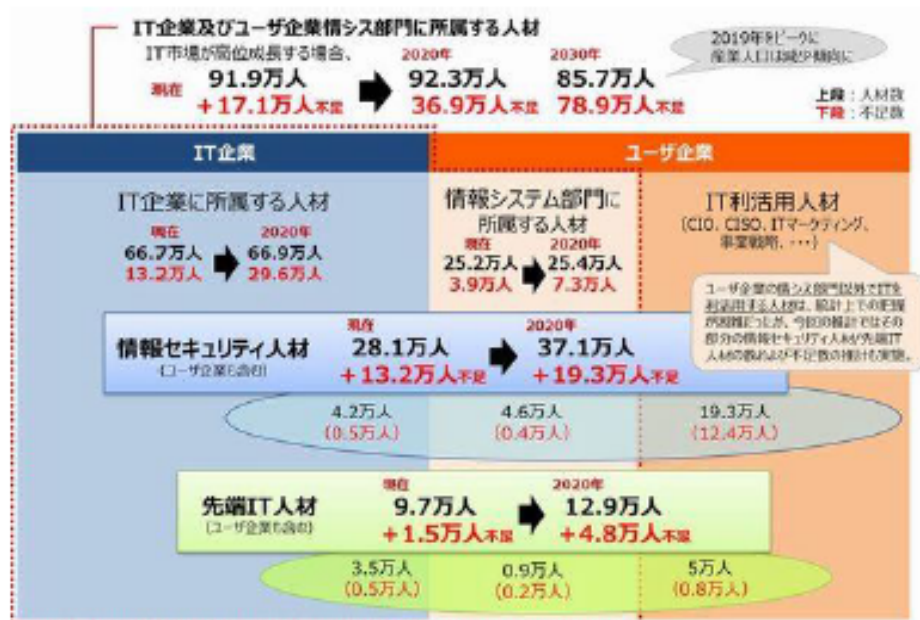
IT企業及びユーザ企業情シス部門に所属する人材

IT市場が高位成長する場合、

現在 91.9万人 +17.1万人不足

2020年 92.3万人 36.9万人不足

2030年 85.7万人 78.9万人不足

2019年がピークに 産業人口は減少傾向に

上段：人材数
下段：不足数

IT企業

ユーザ企業

IT企業に所属する人材

現在 66.7万人 13.2万人

2020年 66.9万人 29.6万人

情報システム部門に所属する人材

現在 25.2万人 3.9万人

2020年 25.4万人 7.3万人

IT利活用人材
(CIO、CISO、ITマーケティング、事業戦略、・・・)

ユーザ企業の情シス部門以外でITを利活用する人材は、統計上での把握が困難につき、今回の推計ではその部分の情報セキュリティ人材/先端IT人材の数および不足数の推計を実施。

情報セキュリティ人材
(ユーザ企業も含む)

現在 28.1万人 +13.2万人不足

2020年 37.1万人 +19.3万人不足

4.2万人 (0.5万人)

4.6万人 (0.4万人)

19.3万人 (12.4万人)

先端IT人材
(ユーザ企業も含む)

現在 9.7万人 +1.5万人不足

2020年 12.9万人 +4.8万人不足

3.5万人 (0.5万人)

0.9万人 (0.2万人)

5万人 (0.8万人)